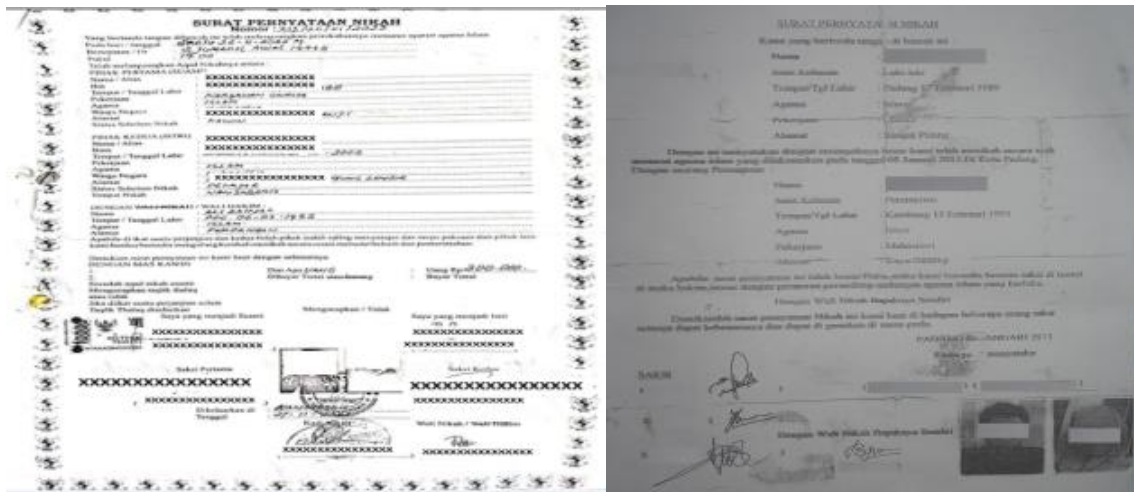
SURAT PERNYATAAN NIKAH
Nomor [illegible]

Yang bertanda tangan dibawah ini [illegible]
Pada hari / tanggal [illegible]
Bertempat / Di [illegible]
Pukul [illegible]
Telah melangsungkan Aqad Nikah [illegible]
PIHAK PERTAMA (SUAMI)
Nama / Alias XXXXXXXXXXXXXXXXX
Bin XXXXXXXXXXXXXXXXX
Tempat / Tanggal Lahir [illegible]
Pekerjaan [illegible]
Agama ISLAM
Warga Negara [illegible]
Alamat XXXXXXXXXXXXXXXXX
Status Sebelum Nikah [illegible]

PIHAK KEDUA (ISTRI)
Nama / Alias XXXXXXXXXXXXXXXXX
Binti XXXXXXXXXXXXXXXXX
Tempat / Tanggal Lahir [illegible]
Pekerjaan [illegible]
Agama ISLAM
Warga Negara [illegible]
Alamat XXXXXXXXXXXXXXXXX
Status Sebelum Nikah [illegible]
Tempat Nikah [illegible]

DENGAN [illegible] / WALI HAKIM
Nama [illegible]
Tempat / Tanggal Lahir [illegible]
Agama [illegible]
Alamat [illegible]
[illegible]

Demikian surat pernyataan ini kami buat dengan sebenarnya
DENGAN MAS KAWIN
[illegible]
Saya yang menjadi Suami
XXXXXXXXXXXXXXXXX
Mengetahui / Tolak
Saya yang menjadi Istri
XXXXXXXXXXXXXXXXX
Saksi Pertama
XXXXXXXXXXXXXXXXX
Saksi Kedua
XXXXXXXXXXXXXXXXX
Dikeluarkan di
Tanggal
Wali Nikah / Wali Hakim
XXXXXXXXXXXXXXXXX

SURAT PERNYATAAN NIKAH
Kami yang bertanda tangan di bawah ini
Nama
Jenis Kelamin Laki-laki
Tempat/Tgl Lahir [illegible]
Agama Islam
Pekerjaan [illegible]
Alamat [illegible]
Dengan ini menyatakan dengan sesungguhnya bahwa kami telah menikah secara sah menurut agama Islam yang dilaksanakan pada tanggal 08 Januari 2015 di Kota Padang. Dengan seorang Perempuan:
Nama
Jenis Kelamin Perempuan
Tempat/Tgl Lahir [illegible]
Agama Islam
Pekerjaan Mahasiswi
Alamat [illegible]
Apabila surat pernyataan ini tidak benar Pihak maka kami bersedia bersama sanksi di tuntut di muka hukum sesuai dengan peraturan perundang-undangan agama Islam yang berlaku.
Dengan Wali Nikah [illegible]
Demikianlah surat pernyataan Nikah ini kami buat di hadapan beberapa orang saksi sehingga dapat kebenarannya dan dapat di gunakan di mana perlu.
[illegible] JANUARI 2015
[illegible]
SAKSI
Dengan Wali Nikah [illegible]